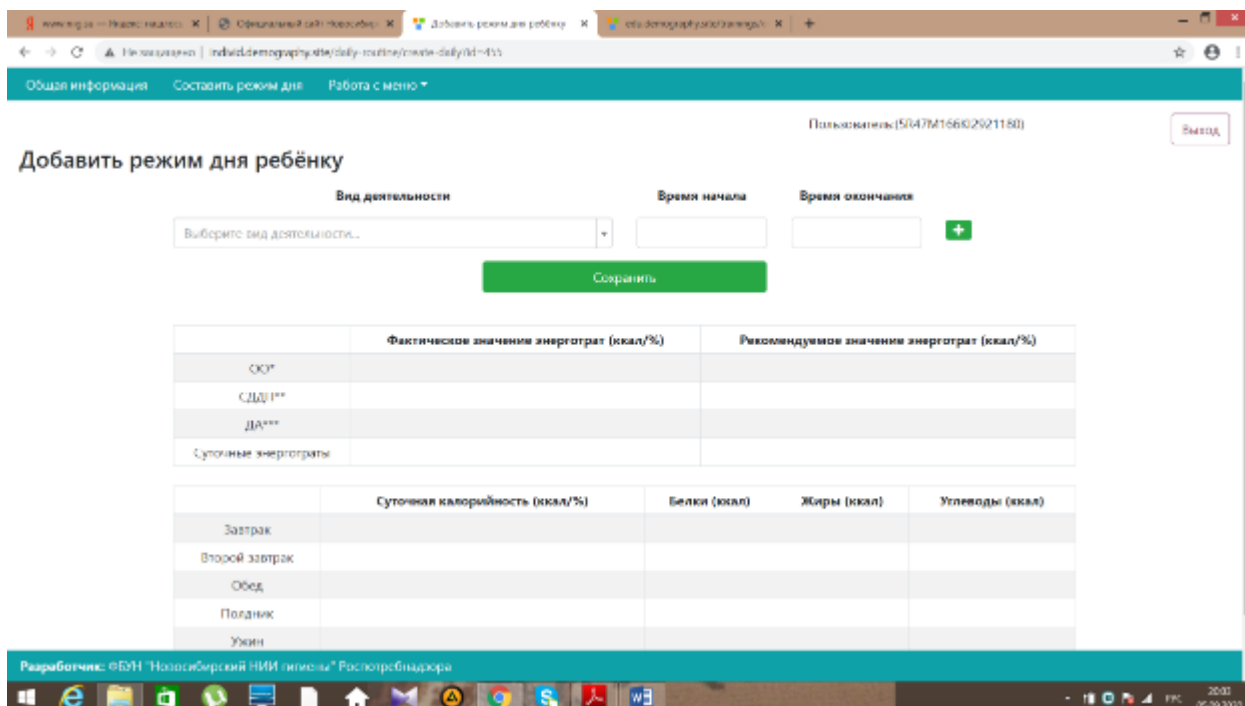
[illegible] | Официальный сайт Новосибир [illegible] | Добавить режим дня ребёнку | edu.demography.site/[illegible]

Не защищено | individ.demography.site/daily-routine/create-daily?id=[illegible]

Общая информация | Составить режим дня | Работа с меню ▾

Пользователь (5Л47М16602921180) | Выход

Добавить режим дня ребёнку

Вид деятельности | Время начала | Время окончания

Выберите вид деятельности...

+

Сохранить

| | Фактическое значение энерготрат (ккал/%) | Рекомендуемое значение энерготрат (ккал/%) |
|---|---|---|
| ОО* | | |
| СДДП** | | |
| ДА*** | | |
| Суточные энерготраты | | |

| | Суточная калорийность (ккал/%) | Белки (ккал) | Жиры (ккал) | Углеводы (ккал) |
|---|---|---|---|---|
| Завтрак | | | | |
| Второй завтрак | | | | |
| Обед | | | | |
| Полдник | | | | |
| Ужин | | | | |

Разработчик: ФБУН "Новосибирский НИИ гигиены" Роспотребнадзора

РУС 20:00